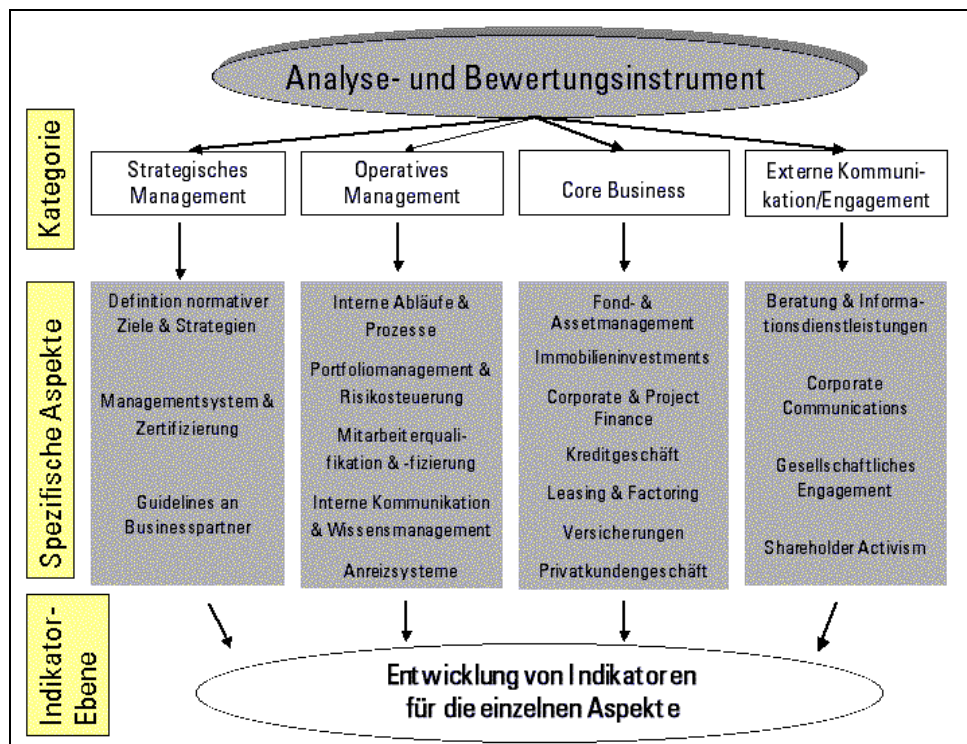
Analyse- und Bewertungsinstrument

Kategorie

Strategisches Management

Operatives Management

Core Business

Externe Kommunikation/Engagement

Spezifische Aspekte

Definition normativer Ziele & Strategien

Managementsystem & Zertifizierung

Guidelines an Businesspartner

Interne Abläufe & Prozesse

Portfoliomanagement & Risikosteuerung

Mitarbeiterqualifikation & -fizierung

Interne Kommunikation & Wissensmanagement

Anreizsysteme

Fond- & Assetmanagement

Immobilieninvestments

Corporate & Project Finance

Kreditgeschäft

Leasing & Factoring

Versicherungen

Privatkundengeschäft

Beratung & Informationsdienstleistungen

Corporate Communications

Gesellschaftliches Engagement

Shareholder Activism

Indikator-Ebene

Entwicklung von Indikatoren für die einzelnen Aspekte